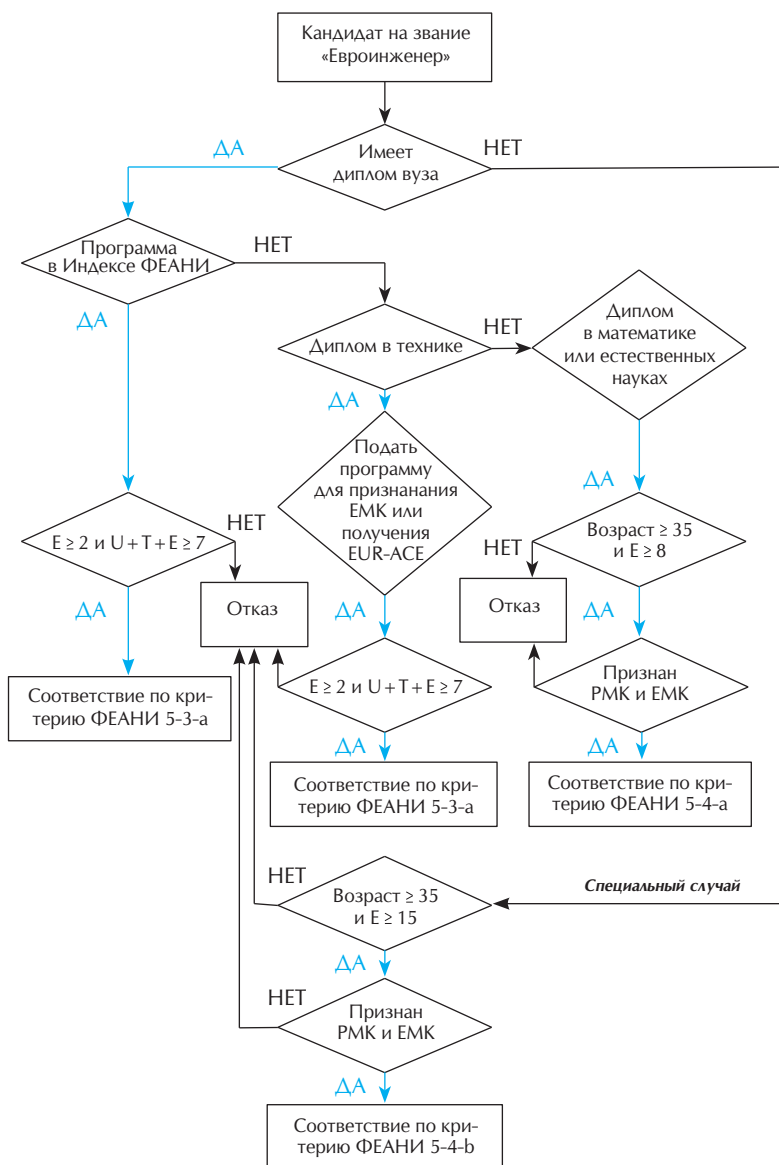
Кандидат на звание «Евроинженер»

ДА

Имеет диплом вуза

НЕТ

Программа в Индексе ФЕАНИ

НЕТ

ДА

Диплом в технике

НЕТ

Диплом в математике или естественных науках

ДА

Подать программу для признанания EMK или получения EUR-ACE

ДА

E ≥ 2 и U + T + E ≥ 7

НЕТ

Возраст ≥ 35 и E ≥ 8

НЕТ

ДА

Отказ

ДА

Отказ

ДА

E ≥ 2 и U + T + E ≥ 7

Признан PMK и EMK

Соответствие по критерию ФЕАНИ 5-3-а

ДА

ДА

Соответствие по критерию ФЕАНИ 5-3-а

Соответствие по критерию ФЕАНИ 5-4-а

НЕТ

Возраст ≥ 35 и E ≥ 15

Специальный случай

ДА

НЕТ

Признан PMK и EMK

ДА

Соответствие по критерию ФЕАНИ 5-4-b